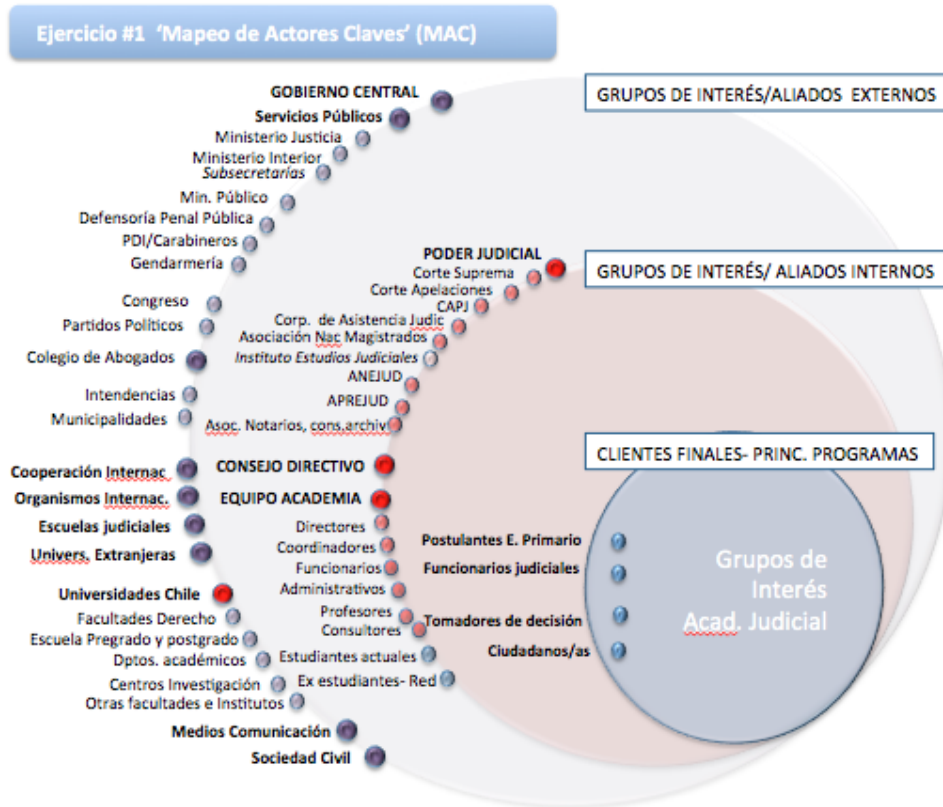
Ejercicio #1 'Mapeo de Actores Claves' (MAC)

GRUPOS DE INTERÉS/ALIADOS EXTERNOS

GOBIERNO CENTRAL
Servicios Públicos
Ministerio Justicia
Ministerio Interior
Subsecretarías
Min. Público
Defensoría Penal Pública
PDI/Carabineros
Gendarmería
Congreso
Partidos Políticos
Colegio de Abogados
Intendencias
Municipalidades
Cooperación Internac
Organismos Internac.
Escuelas judiciales
Univers. Extranjeras
Universidades Chile
Facultades Derecho
Escuela Pregrado y postgrado
Dptos. académicos
Centros Investigación
Otras facultades e Institutos
Medios Comunicación
Sociedad Civil

GRUPOS DE INTERÉS/ ALIADOS INTERNOS

PODER JUDICIAL
Corte Suprema
Corte Apelaciones
CAPJ
Corp. de Asistencia Judic
Asociación Nac Magistrados
Instituto Estudios Judiciales
ANEJUD
APREJUD
Asoc. Notarios, cons,archiv
CONSEJO DIRECTIVO
EQUIPO ACADEMIA
Directores
Coordinadores
Funcionarios
Administrativos
Profesores
Consultores
Estudiantes actuales
Ex estudiantes- Red

CLIENTES FINALES- PRINC. PROGRAMAS

Postulantes E. Primario
Funcionarios judiciales
Tomadores de decisión
Ciudadanos/as

Grupos de Interés Acad. Judicial